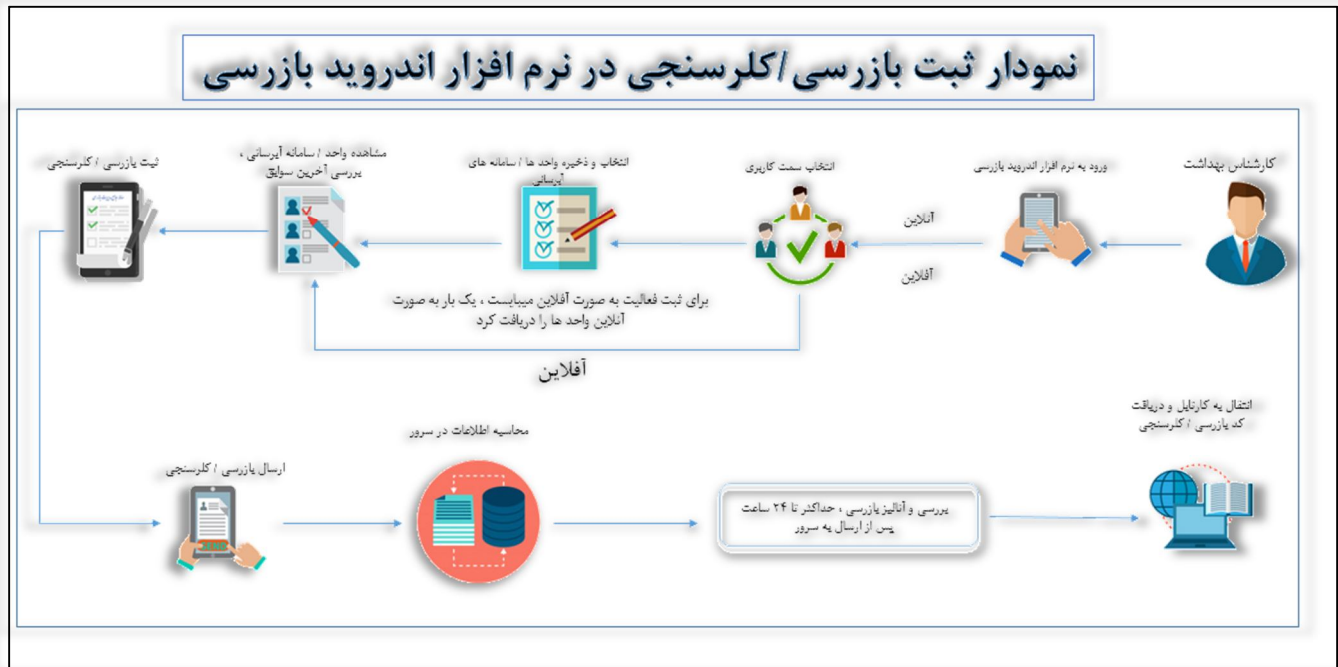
نمودار ثبت بازرسی/کلرسنجی در نرم افزار اندروید بازرسی

کارشناس بهداشت

ورود به نرم افزار اندروید بازرسی

آنلاین

آفلاین

انتخاب سمت کاربری

انتخاب و ذخیره واحد ها / سامانه های آبرسانی

مشاهده واحد / سامانه آبرسانی ، بررسی آخرین سوابق

ثبت بازرسی / کلرسنجی

برای ثبت فعالیت به صورت آفلاین میبایست ، یک بار به صورت آنلاین واحد ها را دریافت کرد

آفلاین

انتقال به کارتابل و دریافت کد بازرسی / کلرسنجی

محاسبه اطلاعات در سرور

ارسال بازرسی / کلرسنجی

بررسی و آنالیز بازرسی ، حداکثر تا ۲۴ ساعت پس از ارسال به سرور